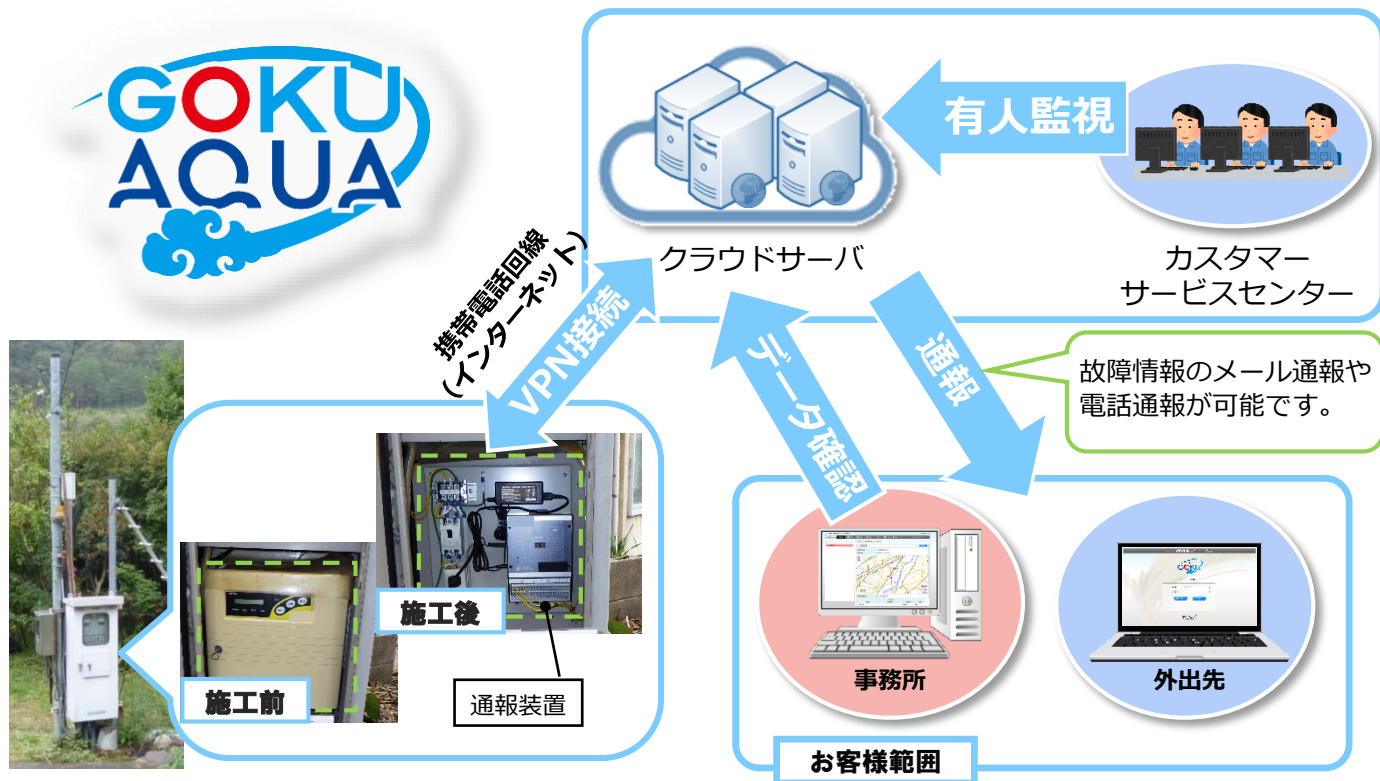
GOKU AQUA

有人監視

クラウドサーバ

カスタマー
サービスセンター

携帯電話回線
（インターネット）

VPN接続

データ確認

通報

故障情報のメール通報や
電話通報が可能です。

施工後

施工前

通報装置

事務所

外出先

お客様範囲